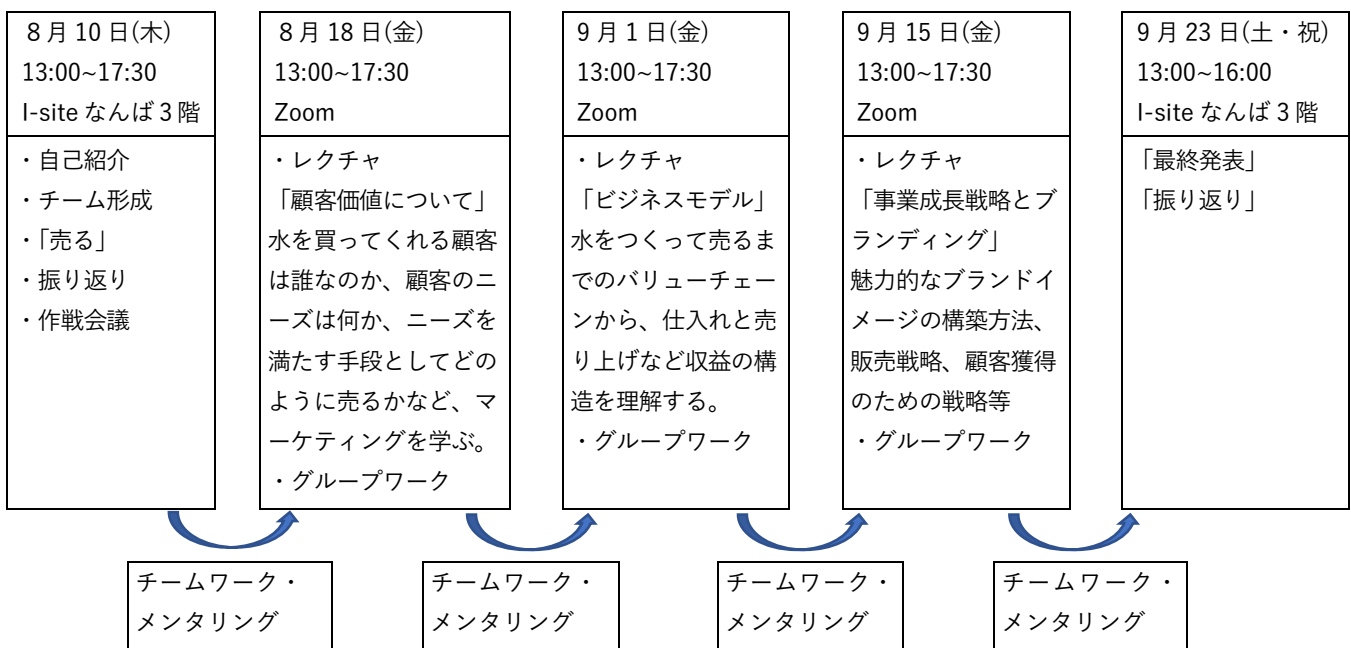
8月10日(木)
13:00~17:30
I-site なんば3階

・自己紹介
・チーム形成
・「売る」
・振り返り
・作戦会議

8月18日(金)
13:00~17:30
Zoom

・レクチャ
「顧客価値について」
水を買ってくれる顧客は誰なのか、顧客のニーズは何か、ニーズを満たす手段としてどのように売るかなど、マーケティングを学ぶ。
・グループワーク

9月1日(金)
13:00~17:30
Zoom

・レクチャ
「ビジネスモデル」
水をつくって売るまでのバリューチェーンから、仕入れと売り上げなど収益の構造を理解する。
・グループワーク

9月15日(金)
13:00~17:30
Zoom

・レクチャ
「事業成長戦略とブランディング」
魅力的なブランドイメージの構築方法、販売戦略、顧客獲得のための戦略等
・グループワーク

9月23日(土・祝)
13:00~16:00
I-site なんば3階

「最終発表」
「振り返り」

チームワーク・メンタリング

チームワーク・メンタリング

チームワーク・メンタリング

チームワーク・メンタリング